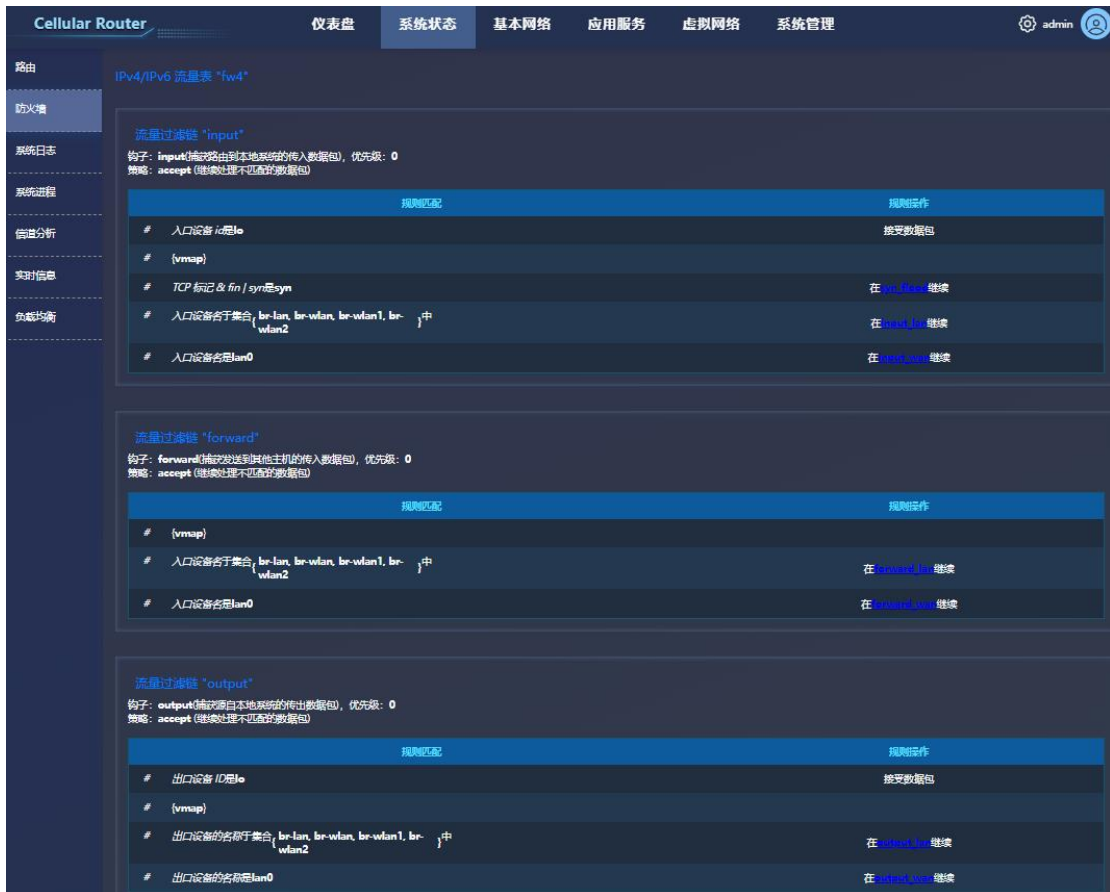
Cellular Router

仪表盘 系统状态 基本网络 应用服务 虚拟网络 系统管理

admin

路由
防火墙
系统日志
系统进程
信道分析
实时信息
负载均衡

IPv4/IPv6 流量表 "fw4"

流量过滤链 "input"
钩子：input(捕获路由到本地系统的传入数据包)，优先级：0
策略：accept (继续处理不匹配的数据包)

| | 规则匹配 | 规则操作 |
|---|---|---|
| # | 入口设备 id是lo | 接受数据包 |
| # | {vmap} | |
| # | TCP 标记 & fin \| syn是syn | 在syn_flood继续 |
| # | 入口设备名于集合{ br-lan, br-wlan, br-wlan1, br-wlan2 }中 | 在input_lan继续 |
| # | 入口设备名是lan0 | 在input_wan继续 |

流量过滤链 "forward"
钩子：forward(捕获发送到其他主机的传入数据包)，优先级：0
策略：accept (继续处理不匹配的数据包)

| | 规则匹配 | 规则操作 |
|---|---|---|
| # | {vmap} | |
| # | 入口设备名于集合{ br-lan, br-wlan, br-wlan1, br-wlan2 }中 | 在forward_lan继续 |
| # | 入口设备名是lan0 | 在forward_wan继续 |

流量过滤链 "output"
钩子：output(捕获源自本地系统的传出数据包)，优先级：0
策略：accept (继续处理不匹配的数据包)

| | 规则匹配 | 规则操作 |
|---|---|---|
| # | 出口设备 ID是lo | 接受数据包 |
| # | {vmap} | |
| # | 出口设备的名称于集合{ br-lan, br-wlan, br-wlan1, br-wlan2 }中 | 在output_lan继续 |
| # | 出口设备的名称是lan0 | 在output_wan继续 |